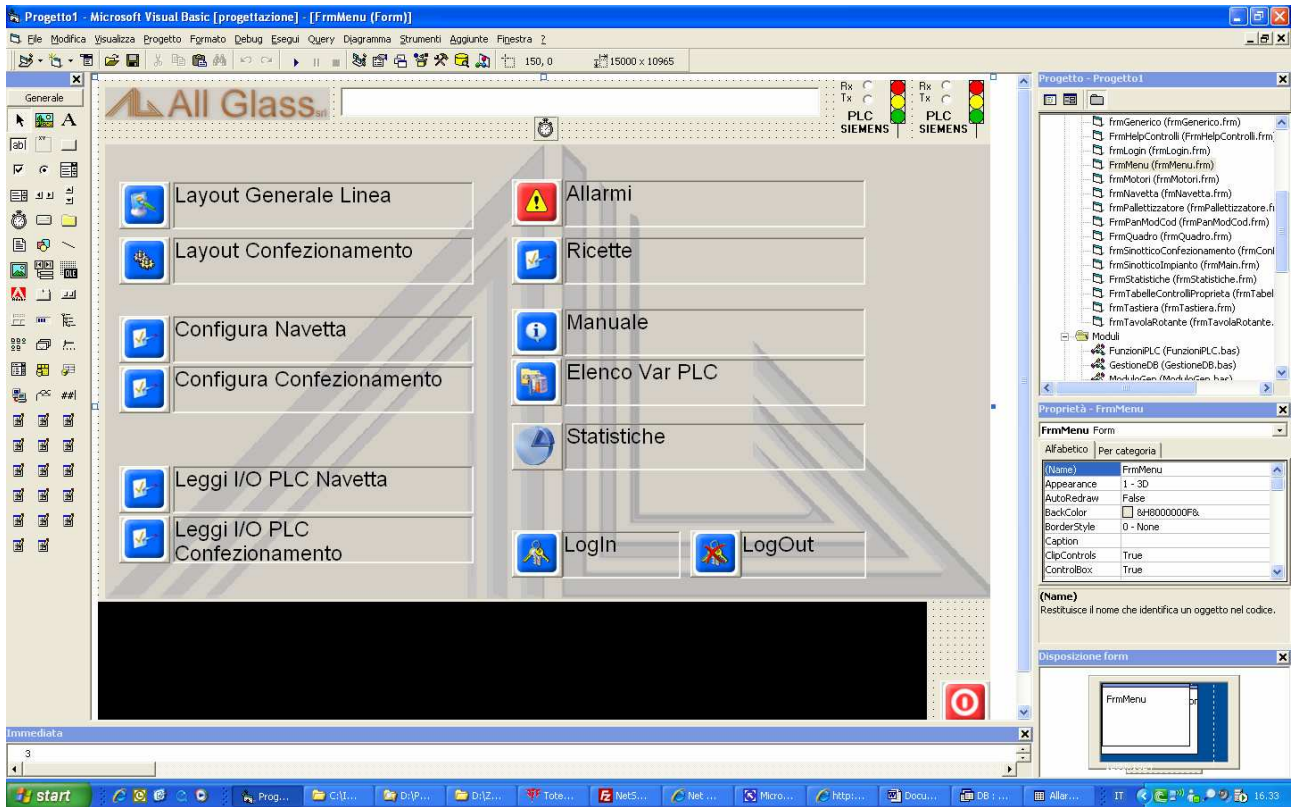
Progetto1 - Microsoft Visual Basic [progettazione] - [FrmMenu (Form)]

File Modifica Visualizza Progetto Formato Debug Esegui Query Diagramma Strumenti Aggiunte Finestra ?

150, 0 15000 x 10965

Generale

All Glass

Rx Tx PLC SIEMENS Rx Tx PLC SIEMENS

Layout Generale Linea

Layout Confezionamento

Configura Navetta

Configura Confezionamento

Leggi I/O PLC Navetta

Leggi I/O PLC Confezionamento

Allarmi

Ricette

Manuale

Elenco Var PLC

Statistiche

LogIn

LogOut

Progetto - Progetto1

frmGenerico (frmGenerico.frm)
FrmHelpControlli (FrmHelpControlli.frm)
frmLogin (frmLogin.frm)
FrmMenu (FrmMenu.frm)
frmMotori (frmMotori.frm)
frmNavetta (frmNavetta.frm)
frmPallettizzatore (frmPallettizzatore.f
FrmPanModCod (frmPanModCod.frm)
FrmQuadro (frmQuadro.frm)
frmSinotticoConfezionamento (frmCon
frmSinotticoImpianto (frmMain.frm)
FrmStatistiche (frmStatistiche.frm)
FrmTabelleControlliProprieta (frmTabel
frmTastiera (frmTastiera.frm)
frmTavolaRotante (frmTavolaRotante.
Moduli
FunzioniPLC (FunzioniPLC.bas)
GestioneDB (GestioneDB.bas)
ModuloGen (ModuloGen.bas)

Proprietà - FrmMenu

FrmMenu Form

Alfabetico Per categoria

| (Name) | FrmMenu |
|---|---|
| Appearance | 1 - 3D |
| AutoRedraw | False |
| BackColor | &H8000000F& |
| BorderStyle | 0 - None |
| Caption | |
| ClipControls | True |
| ControlBox | True |

(Name)
Restituisce il nome che identifica un oggetto nel codice.

Disposizione form

FrmMenu

Immediata

3

start Prog... C:\I... D:\P... D:\Z... Tote... NetS... Net ... Micro... http:... Docu... DB : ... Allar... IT 16.33